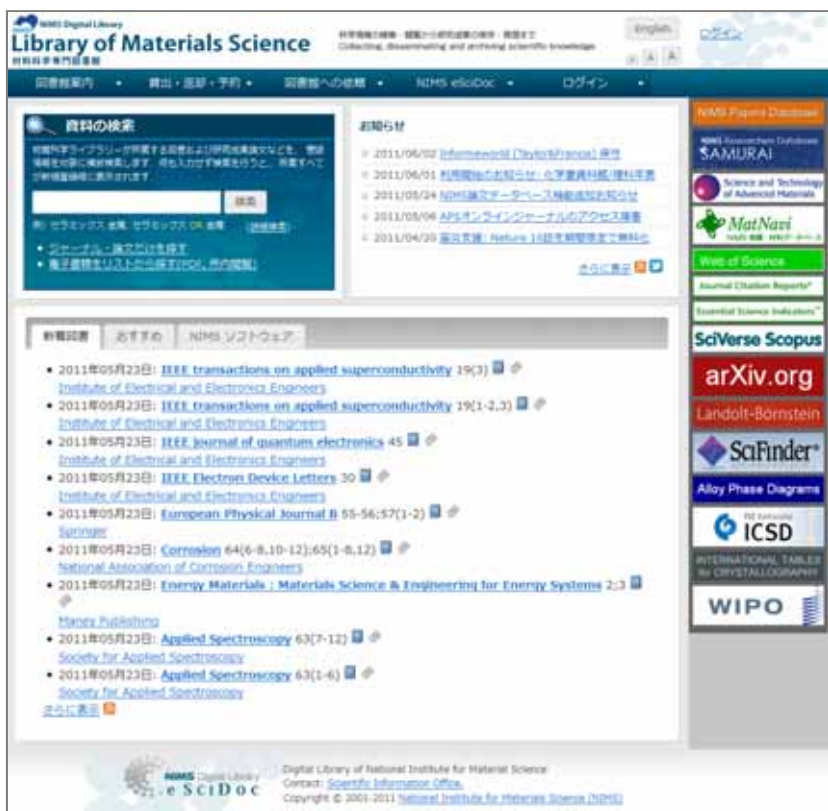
NIMS Digital Library
Library of Materials Science
材料科学専門図書館

科学情報の購読・閲覧から研究成果の保存・発信まで
Collecting, disseminating and archiving scientific knowledge

English
ログイン

図書館案内 • 貸出・返却・予約 • 図書館への依頼 • NIMS eSciDoc • ログイン •

資料の検索

材料科学ライブラリーが所蔵する図書および研究成果論文などを、書誌情報を対象に検索検索します。何も入力せず検索を行うと、所蔵すべての書誌情報が表示されます。

検索

例: セラミックス 金属, セラミックス OR 金属 [詳細検索]

• ジャーナル・論文だけを探す
• 電子書籍をリストから探す(PDF、所内閲覧)

お知らせ

2011/06/02 Informaworld (Taylor&Francis) 移行
2011/06/01 利用開始のお知らせ: 化学書資料館/理科年表
2011/05/24 NIMS論文データベース機能追加お知らせ
2011/05/06 APSオンラインジャーナルのアクセス障害
2011/04/20 震災支援: Nature 10誌を期間限定で無料化

さらに表示

新着図書 | おすすめ | NIMS ソフトウェア

• 2011年05月23日: IEEE transactions on applied superconductivity 19(3)
Institute of Electrical and Electronics Engineers
• 2011年05月23日: IEEE transactions on applied superconductivity 19(1-2,3)
Institute of Electrical and Electronics Engineers
• 2011年05月23日: IEEE journal of quantum electronics 45
Institute of Electrical and Electronics Engineers
• 2011年05月23日: IEEE Electron Device Letters 30
Institute of Electrical and Electronics Engineers
• 2011年05月23日: European Physical Journal B 55-56;57(1-2)
Springer
• 2011年05月23日: Corrosion 64(6-8,10-12);65(1-6,12)
National Association of Corrosion Engineers
• 2011年05月23日: Energy Materials : Materials Science & Engineering for Energy Systems 2;3
Maney Publishing
• 2011年05月23日: Applied Spectroscopy 63(7-12)
Society for Applied Spectroscopy
• 2011年05月23日: Applied Spectroscopy 63(1-6)
Society for Applied Spectroscopy
さらに表示

NIMS Papers Database
NIMS Researchers Database SAMURAI
Science and Technology of Advanced Materials
MatNavi
Web of Science
Journal Citation Reports
Essential Science Indicators
SciVerse Scopus
arXiv.org
Landolt-Börnstein
SciFinder
Alloy Phase Diagrams
ICSD
INTERNATIONAL TABLES for CRYSTALLOGRAPHY
WIPO

NIMS Digital Library e SciDoc
Digital Library of National Institute for Material Science
Contact: Scientific Information Office.
Copyright © 2001-2011 National Institute for Materials Science (NIMS)